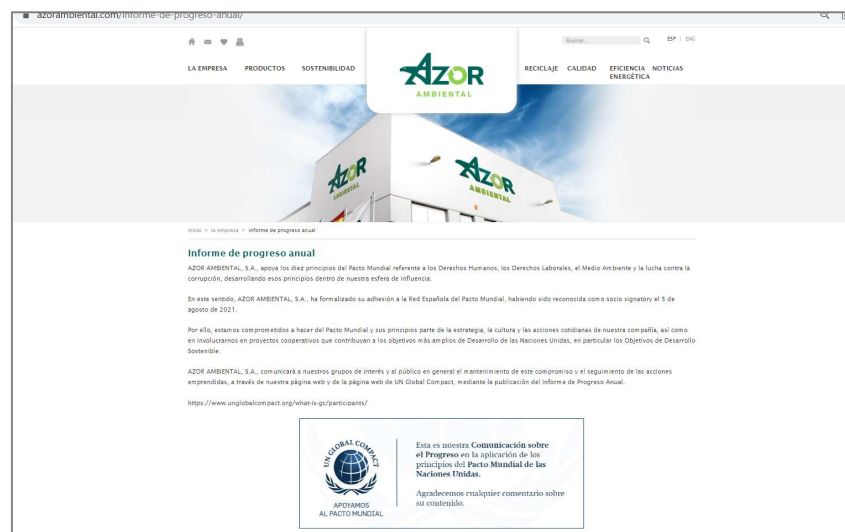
azorambiental.com/informe-de-progreso-anual/

Buscar... ESP | ENG

LA EMPRESA PRODUCTOS SOSTENIBILIDAD

AZOR AMBIENTAL

RECICLAJE CALIDAD EFICIENCIA ENERGÉTICA NOTICIAS

AZOR AMBIENTAL

AZOR AMBIENTAL

Inicio > la empresa > Informe de progreso anual

Informe de progreso anual

AZOR AMBIENTAL, S.A., apoya los diez principios del Pacto Mundial referente a los Derechos Humanos, los Derechos Laborales, el Medio Ambiente y la lucha contra la corrupción, desarrollando esos principios dentro de nuestra esfera de influencia.

En este sentido, AZOR AMBIENTAL, S.A., ha formalizado su adhesión a la Red Española del Pacto Mundial, habiendo sido reconocida como socio signatory el 5 de agosto de 2021.

Por ello, estamos comprometidos a hacer del Pacto Mundial y sus principios parte de la estrategia, la cultura y las acciones cotidianas de nuestra compañía, así como en involucrarnos en proyectos cooperativos que contribuyan a los objetivos más amplios de Desarrollo de las Naciones Unidas, en particular los Objetivos de Desarrollo Sostenible.

AZOR AMBIENTAL, S.A., comunicará a nuestros grupos de interés y al público en general el mantenimiento de este compromiso y el seguimiento de las acciones emprendidas, a través de nuestra página web y de la página web de UN Global Compact, mediante la publicación del Informe de Progreso Anual.

https://www.unglobalcompact.org/what-is-gc/participants/

UN GLOBAL COMPACT

APOYAMOS AL PACTO MUNDIAL

Esta es nuestra Comunicación sobre el Progreso en la aplicación de los principios del Pacto Mundial de las Naciones Unidas.

Agradecemos cualquier comentario sobre su contenido.